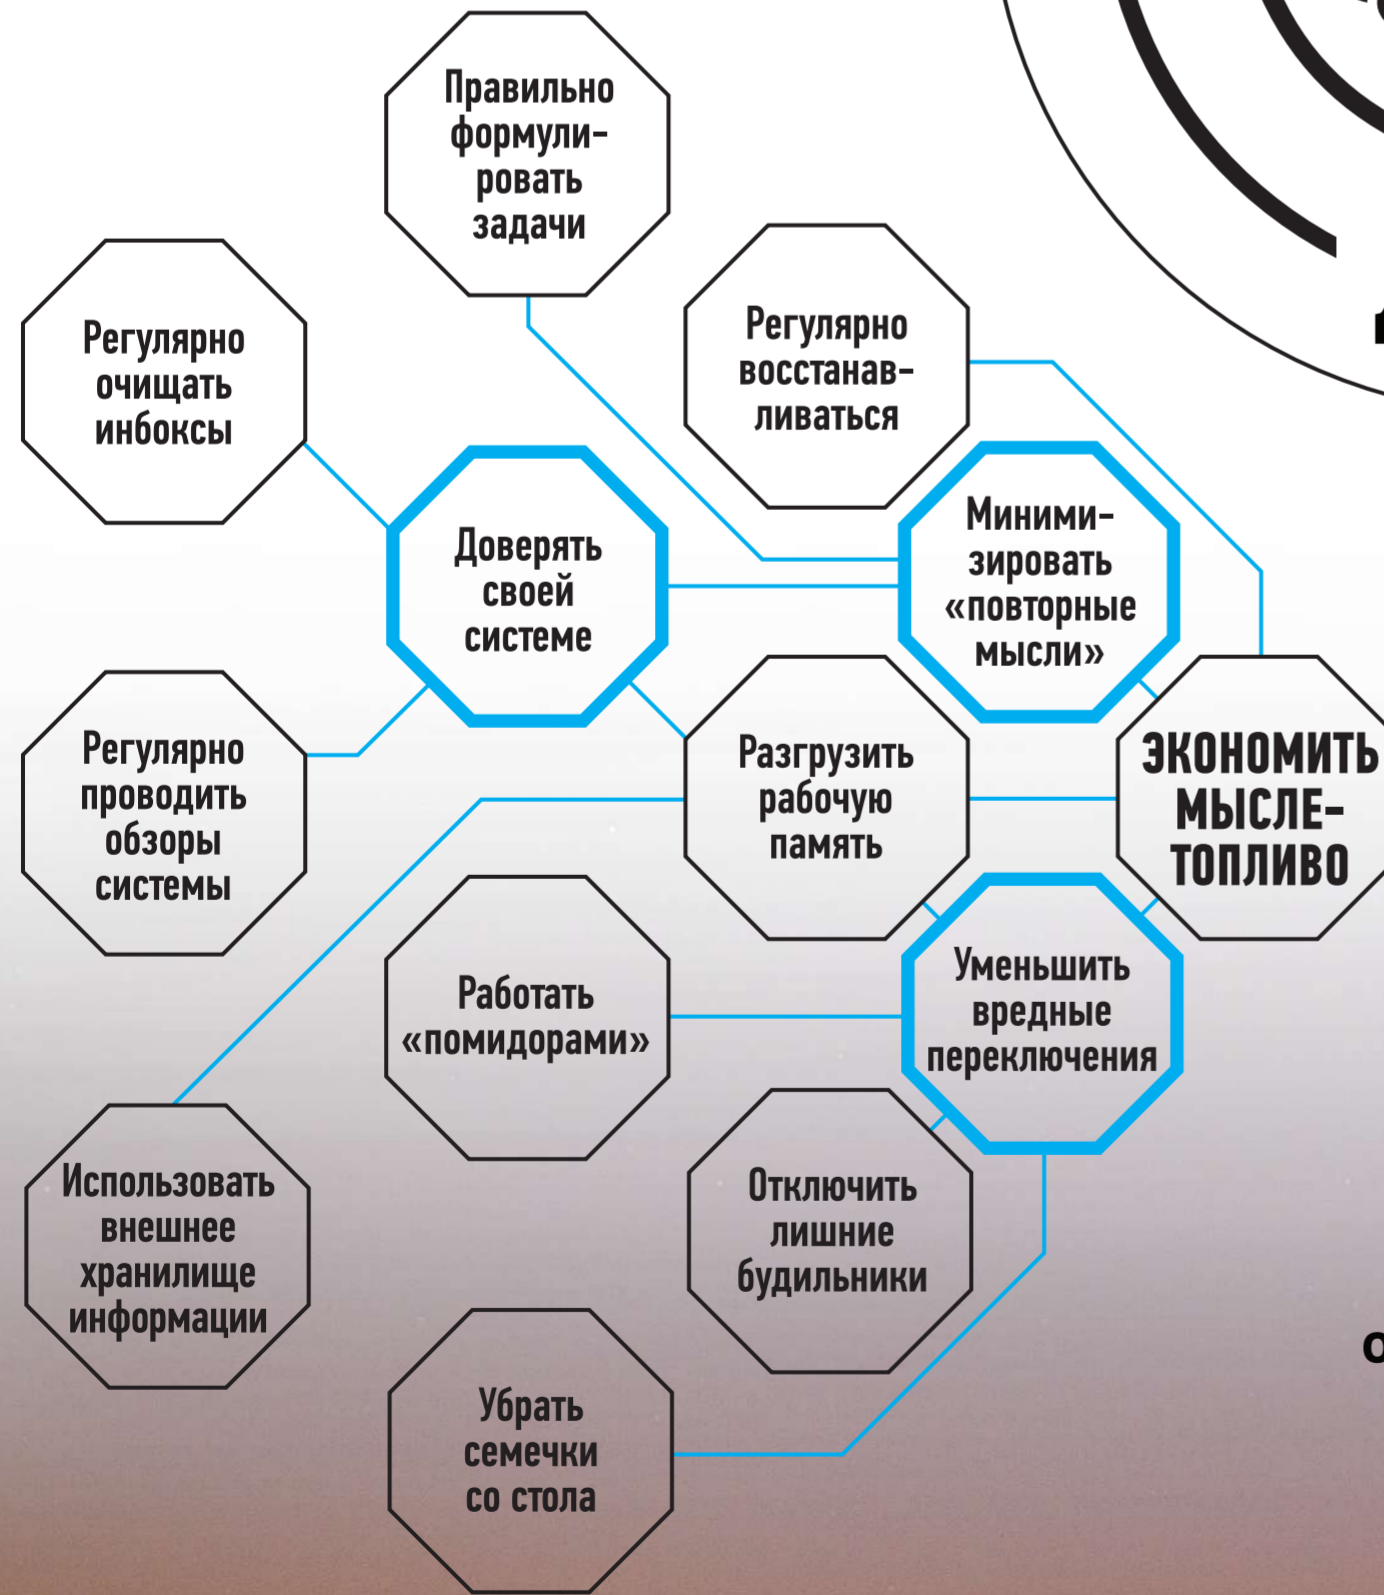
Правильно формулировать задачи

Регулярно очищать инбоксы

Регулярно восстанавливаться

Доверять своей системе

Минимизировать «повторные мысли»

Регулярно проводить обзоры системы

Разгрузить рабочую память

ЭКОНОМИТЬ МЫСЛЕТОПЛИВО

Работать «помидорами»

Уменьшить вредные переключения

Использовать внешнее хранилище информации

Отключить лишние будильники

Убрать семечки со стола